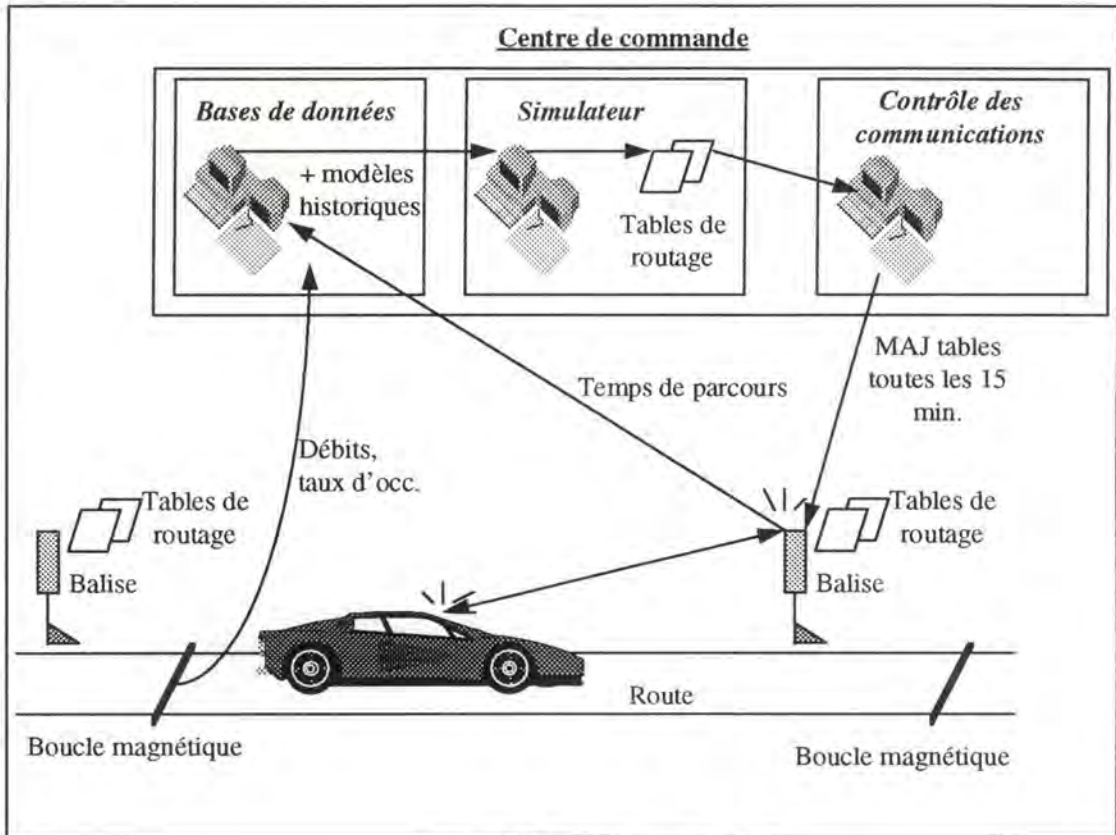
Centre de commande

Bases de données

+ modèles historiques

Simulateur

Tables de routage

Contrôle des communications

MAJ tables toutes les 15 min.

Temps de parcours

Débits, taux d'occ.

Tables de routage

Balise

Tables de routage

Balise

Route

Boucle magnétique

Boucle magnétique